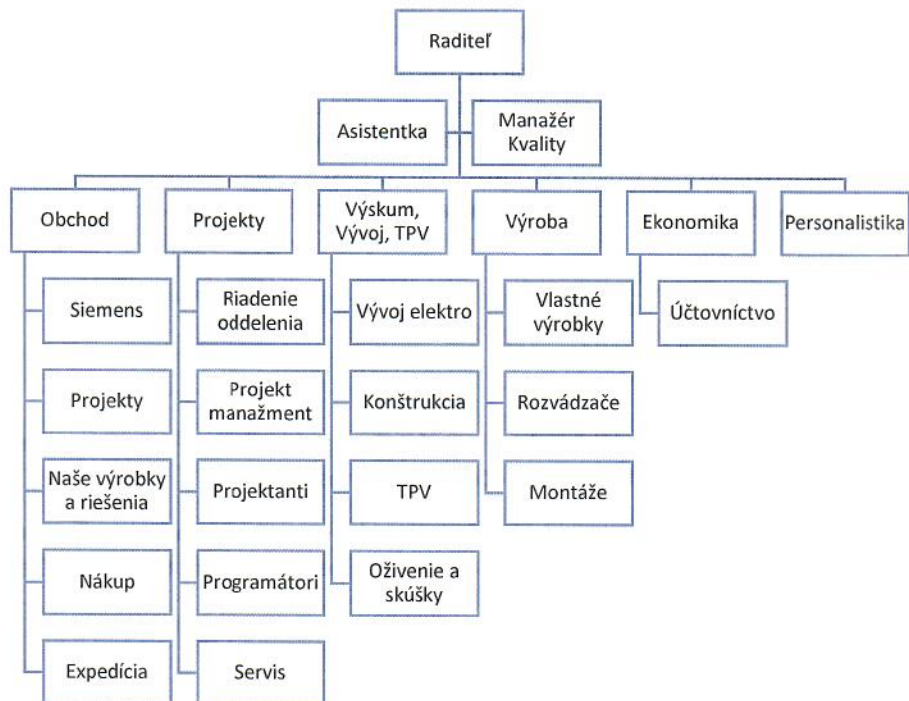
Raditeľ

Asistentka

Manažér Kvality

Obchod

Siemens

Projekty

Naše výrobky a riešenia

Nákup

Expedícia

Projekty

Riadenie oddelenia

Projekt manažment

Projektanti

Programátori

Servis

Výskum, Vývoj, TPV

Vývoj elektro

Konštrukcia

TPV

Oživenie a skúšky

Výroba

Vlastné výrobky

Rozvádzače

Montáže

Ekonomika

Účtovníctvo

Personalistika